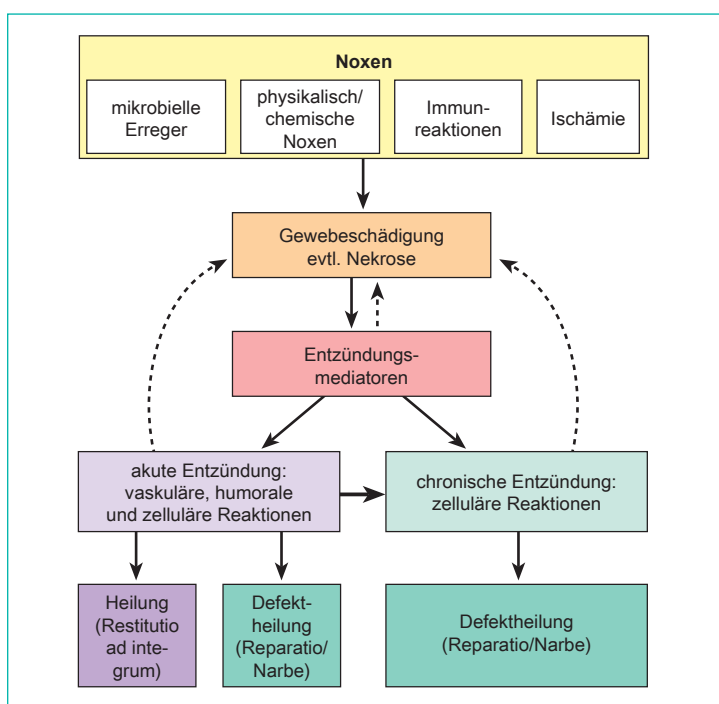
Noxen

mikrobielle Erreger

physikalisch/ chemische Noxen

Immunreaktionen

Ischämie

Gewebeschädigung evtl. Nekrose

Entzündungsmediatoren

akute Entzündung: vaskuläre, humorale und zelluläre Reaktionen

chronische Entzündung: zelluläre Reaktionen

Heilung (Restitutio ad integrum)

Defektheilung (Reparatio/ Narbe)

Defektheilung (Reparatio/Narbe)